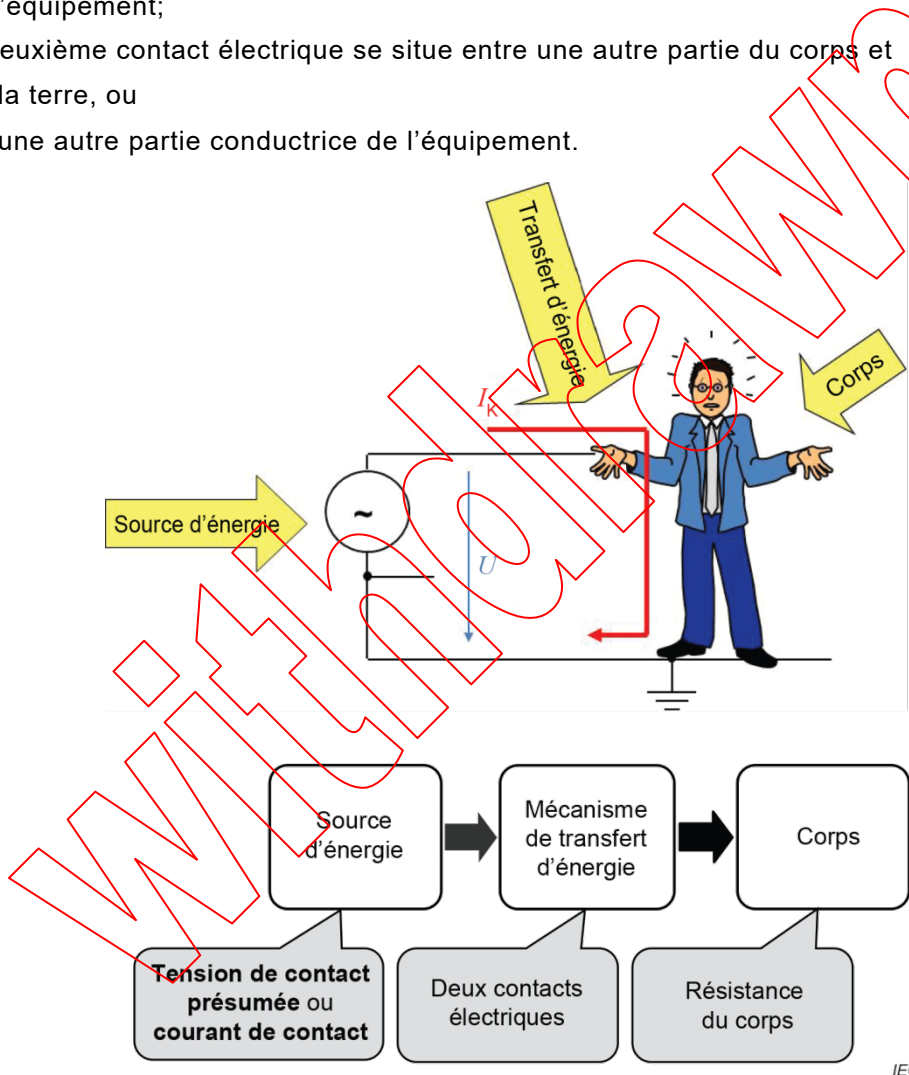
'équipement;

euxième contact électrique se situe entre une autre partie du corps et

la terre, ou

une autre partie conductrice de l'équipement.

Transfert d'énergie

Corps

$I_K$

Source d'énergie

~

$U$

Source d'énergie

Mécanisme de transfert d'énergie

Corps

**Tension de contact présumée** ou **courant de contact**

Deux contacts électriques

Résistance du corps

Withdrawn

IE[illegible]